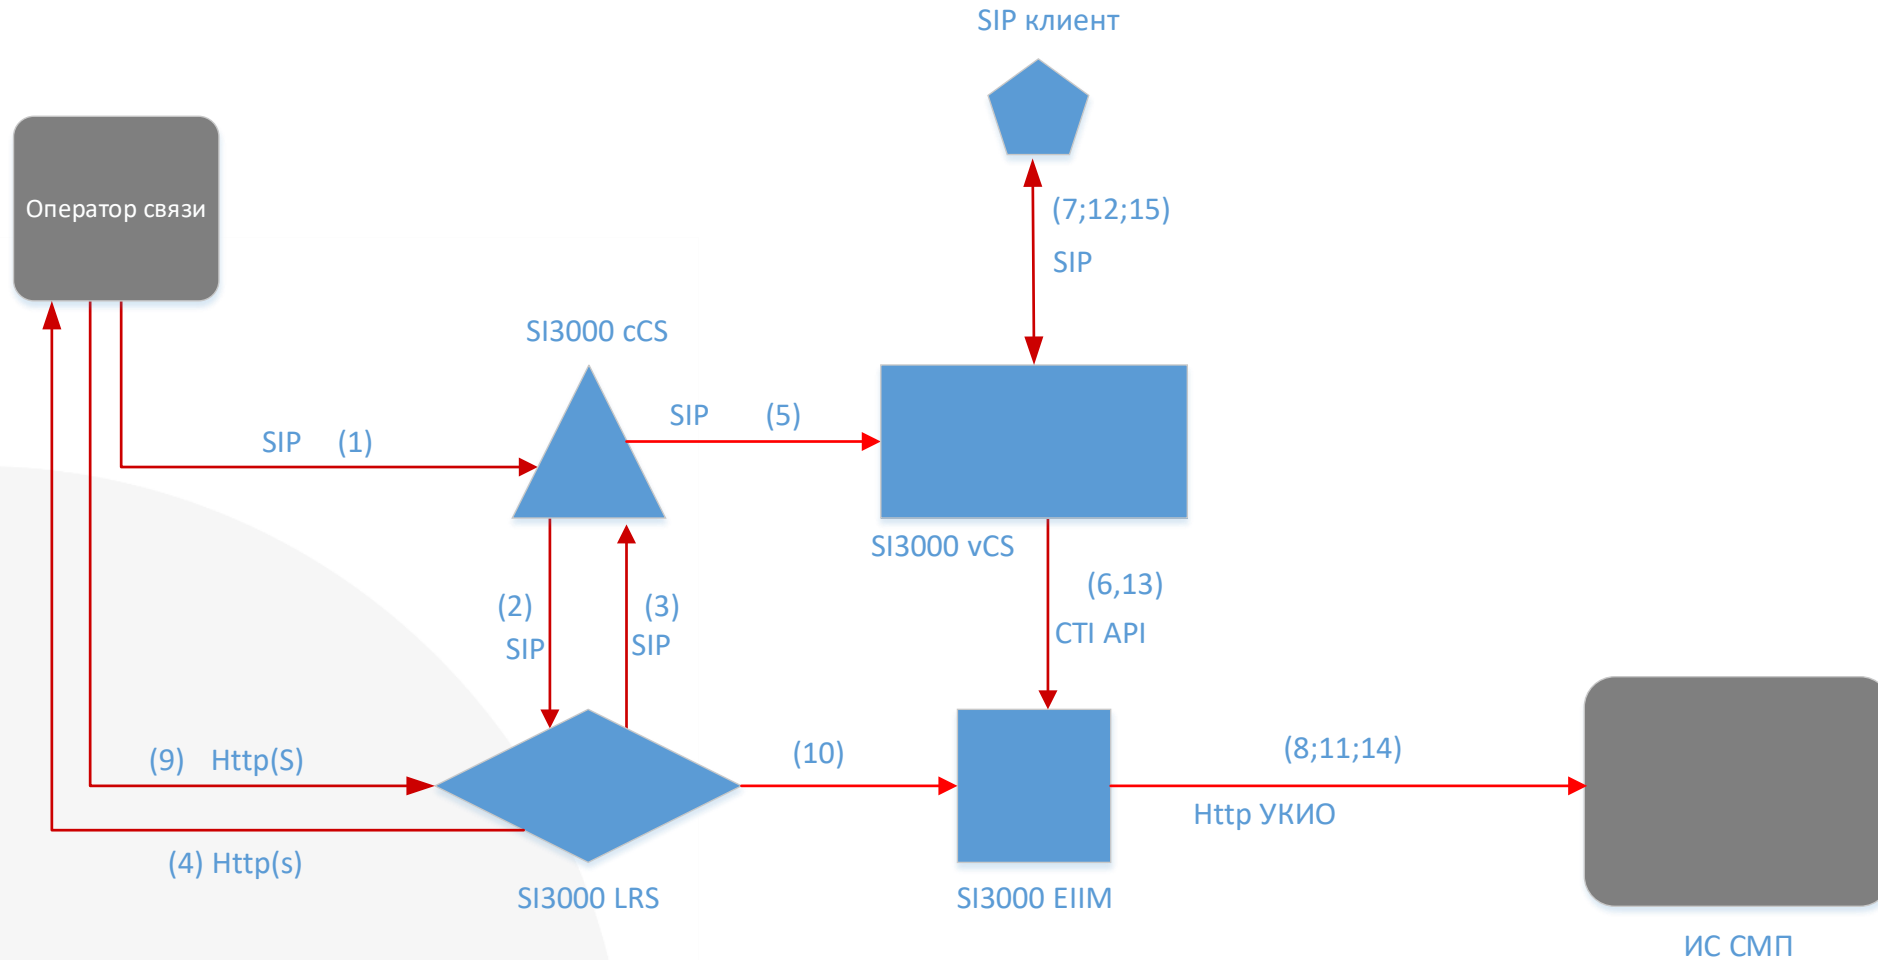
SIP клиент

Оператор связи

(7;12;15)

SIP

SI3000 cCS

SIP (5)

SIP (1)

SI3000 vCS

(6,13)

(2)

SIP

(3)

SIP

CTI API

(9) Http(S)

(10)

(8;11;14)

Http УКИО

(4) Http(s)

SI3000 LRS

SI3000 EIIM

ИС СМП